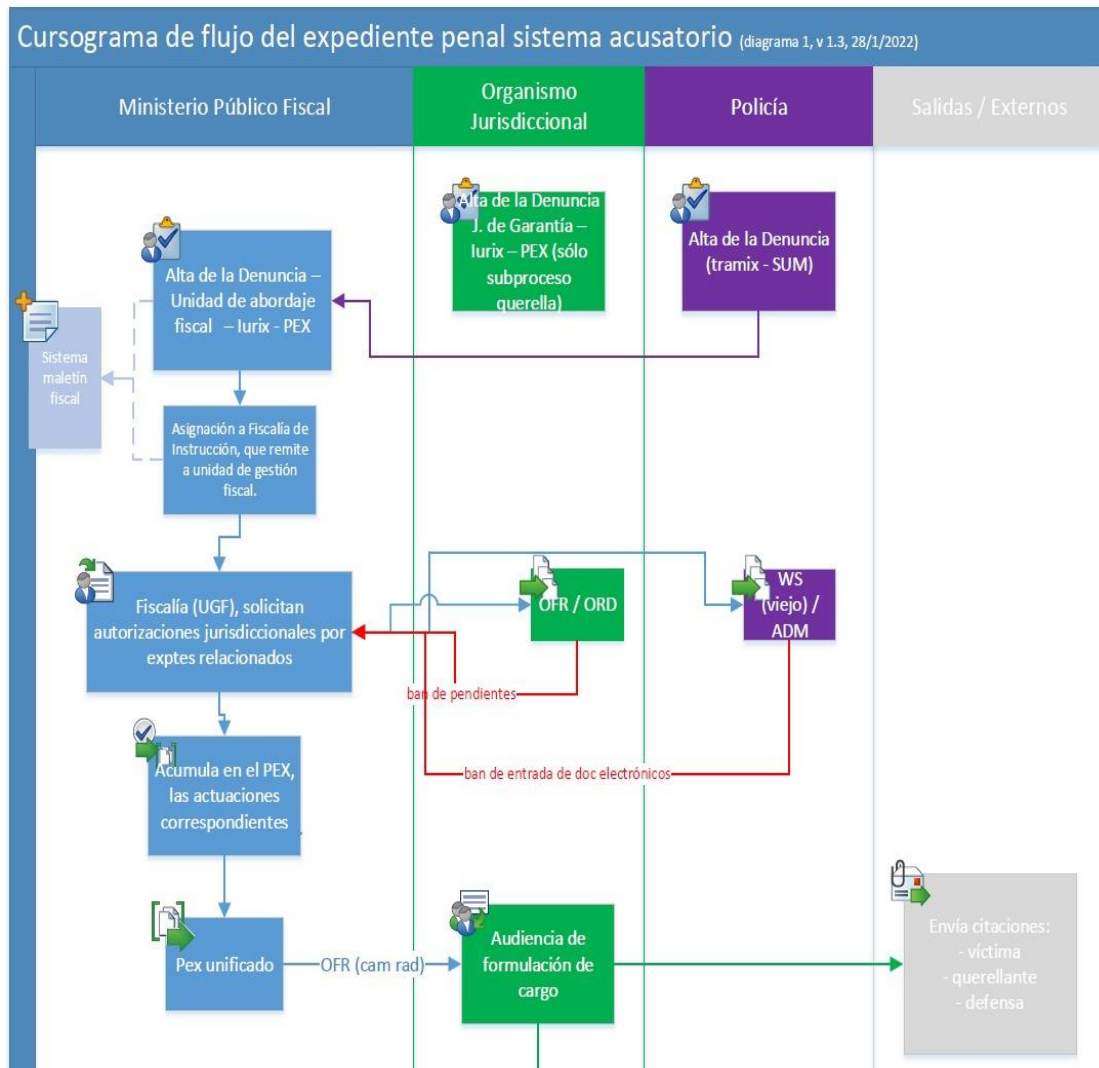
Cursograma de flujo del expediente penal sistema acusatorio (diagrama 1, v 1.3, 28/1/2022)

Ministerio Público Fiscal

Organismo Jurisdiccional

Policía

Salidas / Externos

Alta de la Denuncia J. de Garantía – Iurix – PEX (sólo subproceso querella)

Alta de la Denuncia (tramix - SUM)

Alta de la Denuncia – Unidad de abordaje fiscal – Iurix - PEX

Sistema maletín fiscal

Asignación a Fiscalía de Instrucción, que remite a unidad de gestión fiscal.

Fiscalía (UGF), solicitan autorizaciones jurisdiccionales por exptes relacionados

OFR / ORD

WS (viejo) / ADM

ban de pendientes

Acumula en el PEX, las actuaciones correspondientes

ban de entrada de doc electrónicos

Pex unificado

OFR (cam rad)

Audiencia de formulación de cargo

Envía citaciones:
- víctima
- querellante
- defensa